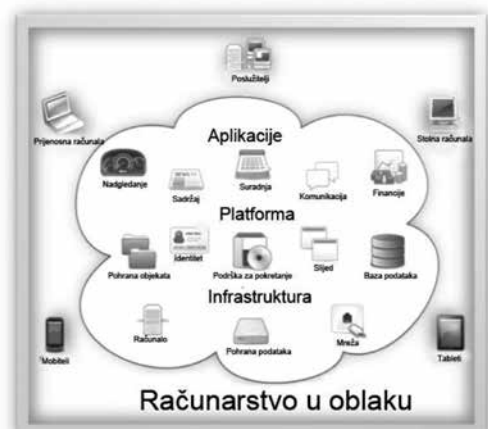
Poslužitelji

Prijenosna računala

Stolna računala

Aplikacije

Nadgledanje

Suradnja

Komunikacija

Financije

Sadržaj

Platforma

Pohrana objekata

Identitet

Podrška za pokretanje

Slijed

Baza podataka

Infrastruktura

Računalo

Pohrana podataka

Mreža

Mobiteli

Tableti

Računarstvo u oblaku